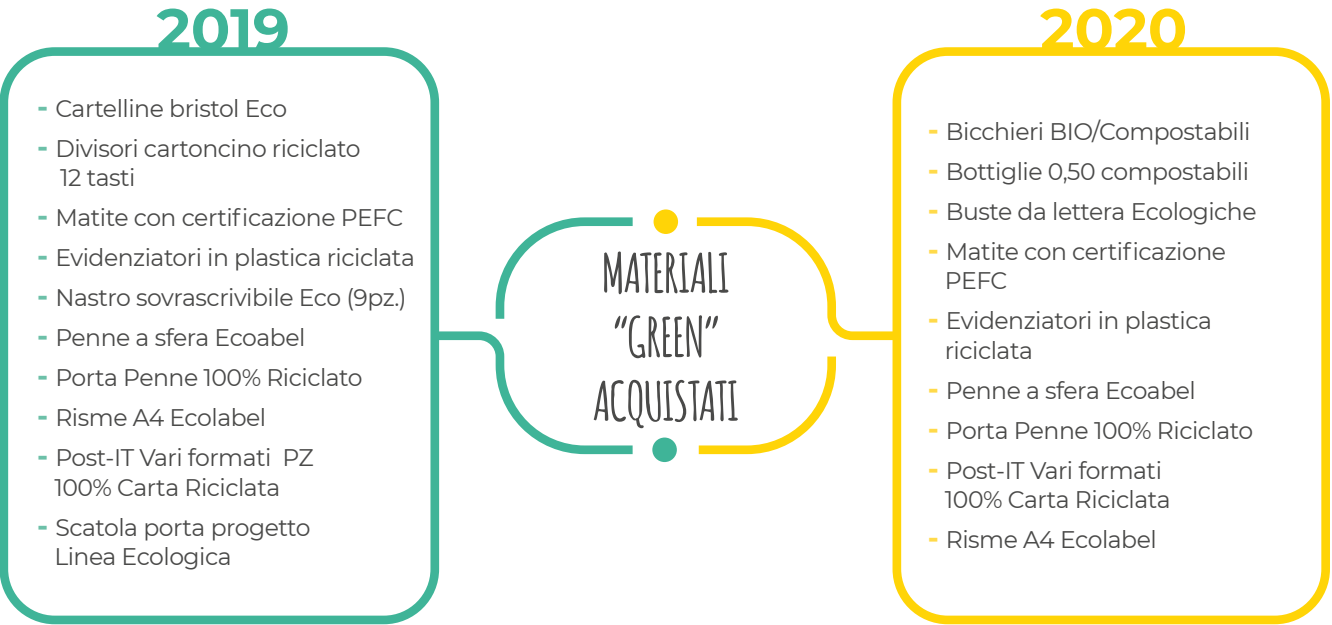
2019

- Cartelline bristol Eco
- Divisori cartoncino riciclato 12 tasti
- Matite con certificazione PEFC
- Evidenziatori in plastica riciclata
- Nastro sovrascrivibile Eco (9pz.)
- Penne a sfera Ecoabel
- Porta Penne 100% Riciclato
- Risme A4 Ecolabel
- Post-IT Vari formati PZ 100% Carta Riciclata
- Scatola porta progetto Linea Ecologica

MATERIALI "GREEN" ACQUISTATI

2020

- Bicchieri BIO/Compostabili
- Bottiglie 0,50 compostabili
- Buste da lettera Ecologiche
- Matite con certificazione PEFC
- Evidenziatori in plastica riciclata
- Penne a sfera Ecoabel
- Porta Penne 100% Riciclato
- Post-IT Vari formati 100% Carta Riciclata
- Risme A4 Ecolabel